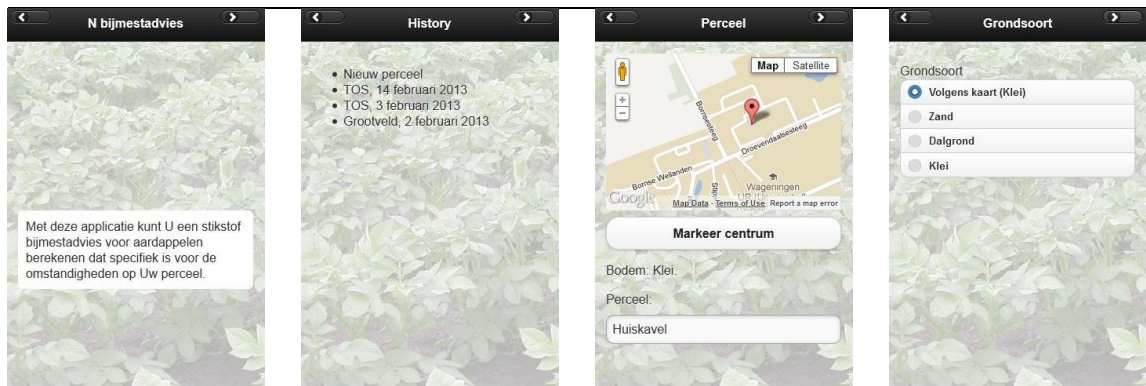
N bijmestadvies

Met deze applicatie kunt U een stikstof bijmestadvies voor aardappelen berekenen dat specifiek is voor de omstandigheden op Uw perceel.

History

• Nieuw perceel
• TOS, 14 februari 2013
• TOS, 3 februari 2013
• Grootveld, 2 februari 2013

Perceel

Map Satellite

+
−

Bornsesteeg
Droevendaalsesteeg
Bornse Weilanden
Wageningen
UR
Google
Map Data - Terms of Use Report a map error

Markeer centrum

Bodem: Klei.

Perceel:

Huiskavel

Grondsoort

Grondsoort
Volgens kaart (Klei)
Zand
Dalgrond
Klei